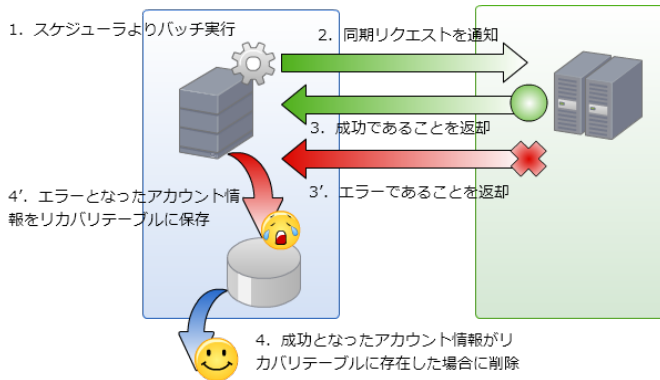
1. スケジューラよりバッチ実行

2. 同期リクエストを通知

3. 成功であることを返却

3'. エラーであることを返却

4'. エラーとなったアカウント情報をリカバリテーブルに保存

4. 成功となったアカウント情報がリカバリテーブルに存在した場合に削除